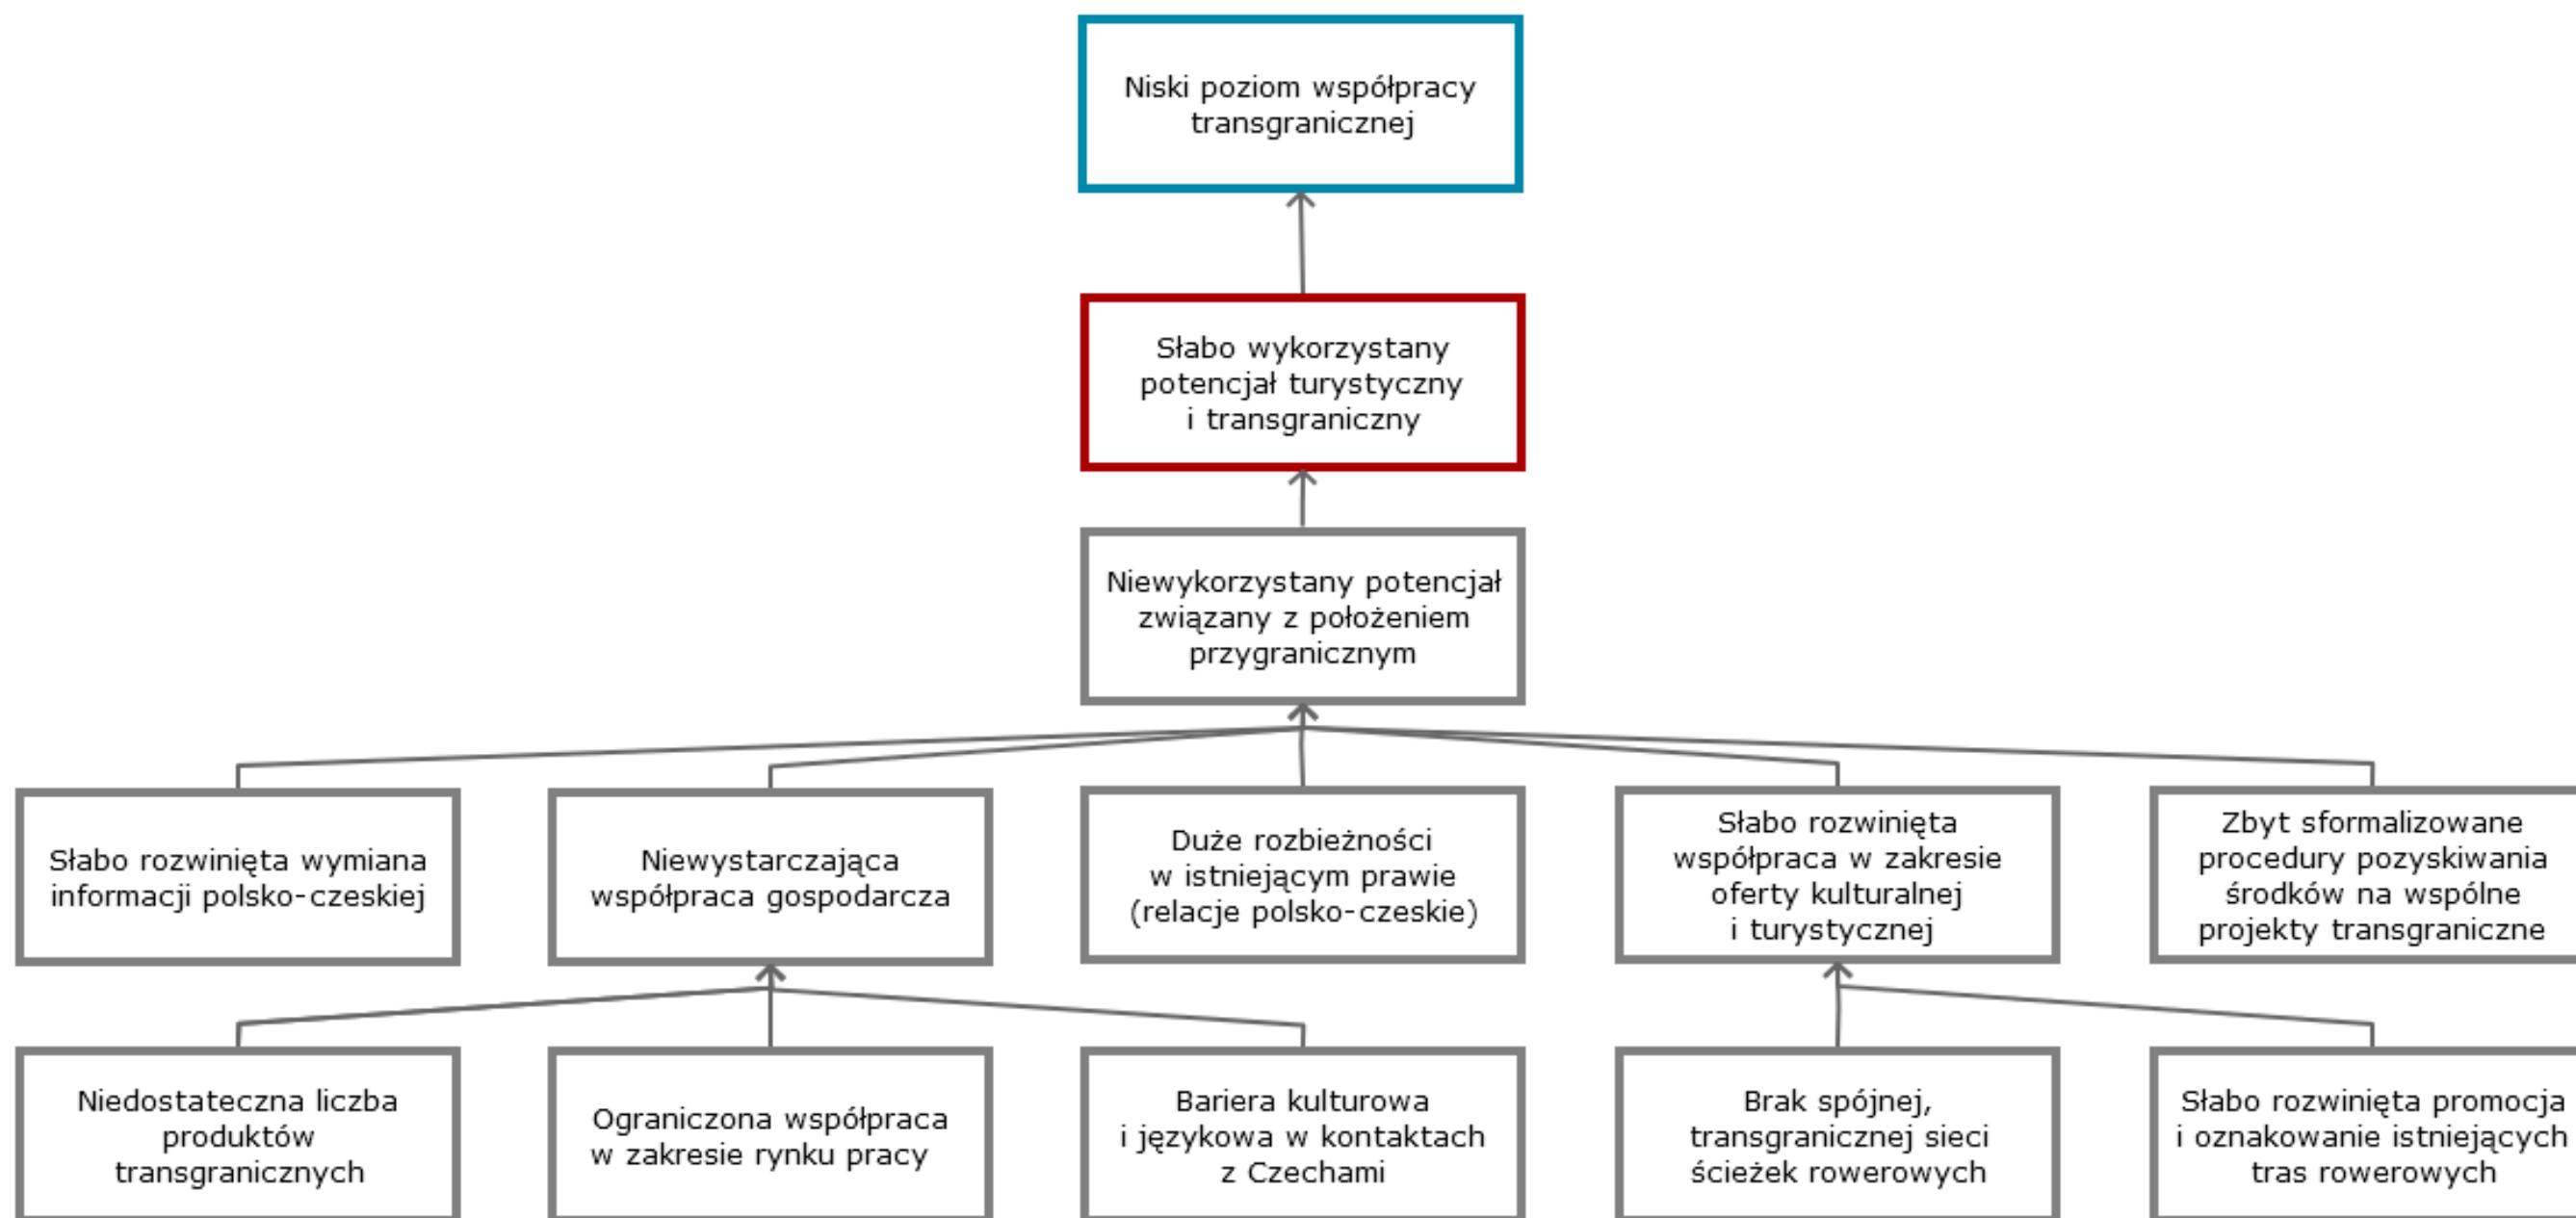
Niski poziom współpracy transgranicznej

Słabo wykorzystany potencjał turystyczny i transgraniczny

Niewykorzystany potencjał związany z położeniem przygranicznym

Słabo rozwinięta wymiana informacji polsko-czeskiej

Niewystarczająca współpraca gospodarcza

Duże rozbieżności w istniejącym prawie (relacje polsko-czeskie)

Słabo rozwinięta współpraca w zakresie oferty kulturalnej i turystycznej

Zbyt sformalizowane procedury pozyskiwania środków na wspólne projekty transgraniczne

Niedostateczna liczba produktów transgranicznych

Ograniczona współpraca w zakresie rynku pracy

Bariera kulturowa i językowa w kontaktach z Czechami

Brak spójnej, transgranicznej sieci ścieżek rowerowych

Słabo rozwinięta promocja i oznakowanie istniejących tras rowerowych